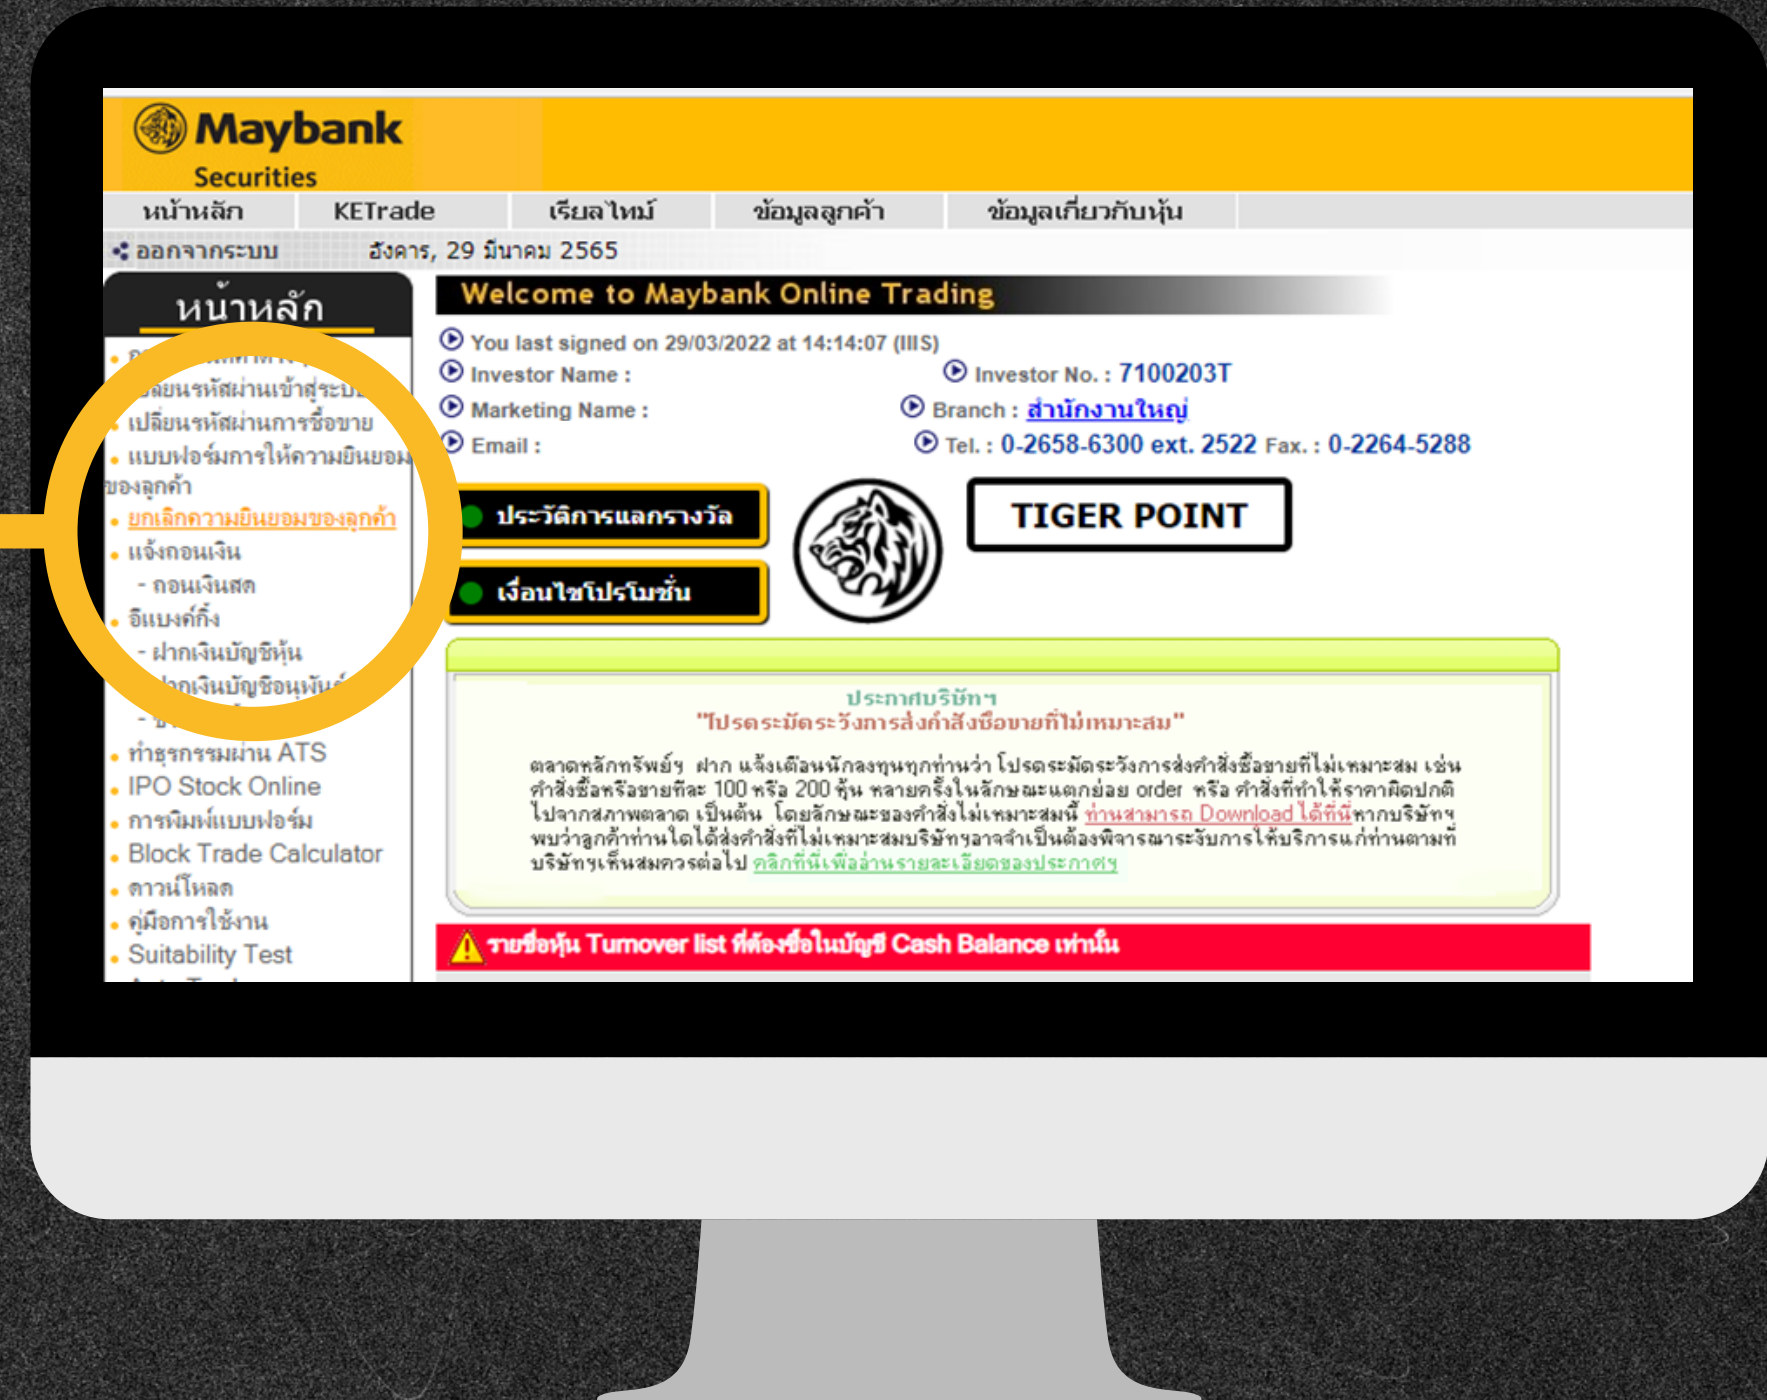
Maybank
Securities

หน้าหลัก | KETrade | เรียลไทม์ | ข้อมูลลูกค้า | ข้อมูลเกี่ยวกับหุ้น

ออกจากระบบ
อังคาร, 29 มีนาคม 2565

หน้าหลัก

- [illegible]
- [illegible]ลยนรหัสผ่านเข้าสู่ระบ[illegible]
- เปลี่ยนรหัสผ่านการซื้อขาย
- แบบฟอร์มการให้ความยินยอมของลูกค้า
- ยกเลิกความยินยอมของลูกค้า
- แจ้งถอนเงิน
- ถอนเงินสด
- อีแบงค์กิ้ง
- ฝากเงินบัญชีหุ้น
- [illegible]ากเงินบัญชีอนุพันธ์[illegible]
- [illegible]
- ทำธุรกรรมผ่าน ATS
- IPO Stock Online
- การพิมพ์แบบฟอร์ม
- Block Trade Calculator
- ดาวน์โหลด
- คู่มือการใช้งาน
- Suitability Test
- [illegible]

Welcome to Maybank Online Trading

You last signed on 29/03/2022 at 14:14:07 (IIIS)
Investor Name :
Investor No. : 7100203T
Marketing Name :
Branch : สำนักงานใหญ่
Email :
Tel. : 0-2658-6300 ext. 2522 Fax. : 0-2264-5288

ประวัติการแลกรางวัล
เงื่อนไขโปรโมชั่น
TIGER POINT

ประกาศบริษัทฯ
"โปรดระมัดระวังการส่งคำสั่งซื้อขายที่ไม่เหมาะสม"

ตลาดหลักทรัพย์ฯ ฝาก แจ้งเตือนนักลงทุนทุกท่านว่า โปรดระมัดระวังการส่งคำสั่งซื้อขายที่ไม่เหมาะสม เช่น คำสั่งซื้อหรือขายทีละ 100 หรือ 200 หุ้น หลายครั้งในลักษณะแตกย่อย order หรือ คำสั่งที่ทำให้ราคาผิดปกติไปจากสภาพตลาด เป็นต้น โดยลักษณะของคำสั่งไม่เหมาะสมนี้ ท่านสามารถ Download ได้ที่นี่หากบริษัทฯ พบว่าลูกค้าท่านใดได้ส่งคำสั่งที่ไม่เหมาะสมบริษัทฯอาจจำเป็นต้องพิจารณาระงับการให้บริการแก่ท่านตามที่บริษัทฯเห็นสมควรต่อไป คลิกที่นี่เพื่ออ่านรายละเอียดของประกาศฯ

รายชื่อหุ้น Turnover list ที่ต้องซื้อในบัญชี Cash Balance เท่านั้น